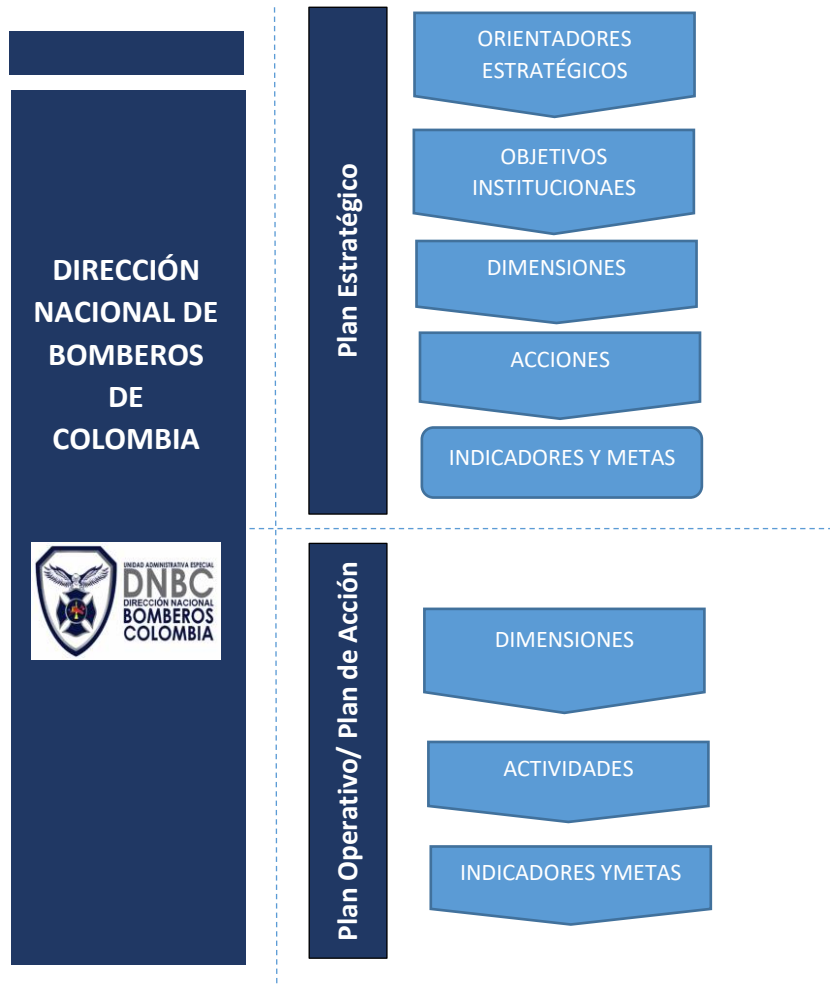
DIRECCIÓN NACIONAL DE BOMBEROS DE COLOMBIA

UNIDAD ADMINISTRATIVA ESPECIAL
DNBC
DIRECCIÓN NACIONAL
BOMBEROS
COLOMBIA

Plan Estratégico

ORIENTADORES ESTRATÉGICOS

OBJETIVOS INSTITUCIONAES

DIMENSIONES

ACCIONES

INDICADORES Y METAS

Plan Operativo/ Plan de Acción

DIMENSIONES

ACTIVIDADES

INDICADORES YMETAS